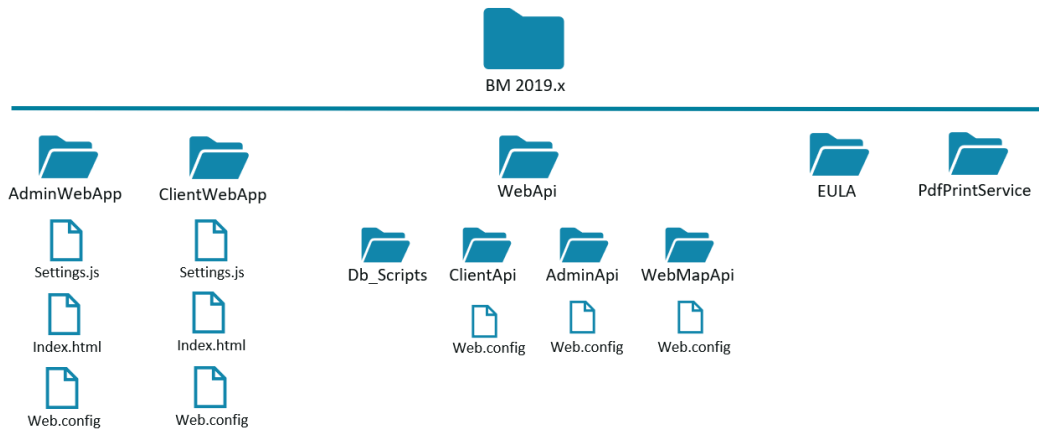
BM 2019.x

AdminWebApp

Settings.js

Index.html

Web.config

ClientWebApp

Settings.js

Index.html

Web.config

WebApi

Db_Scripts

ClientApi

Web.config

AdminApi

Web.config

WebMapApi

Web.config

EULA

PdfPrintService